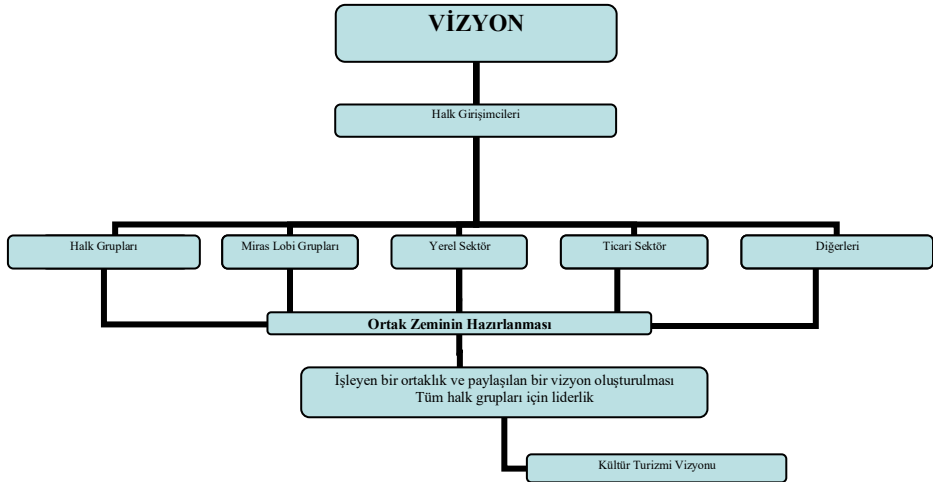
VİZYON

Halk Girişimcileri

Halk Grupları

Miras Lobi Grupları

Yerel Sektör

Ticari Sektör

Diğerleri

Ortak Zeminin Hazırlanması

İşleyen bir ortaklık ve paylaşılan bir vizyon oluşturulması
Tüm halk grupları için liderlik

Kültür Turizmi Vizyonu